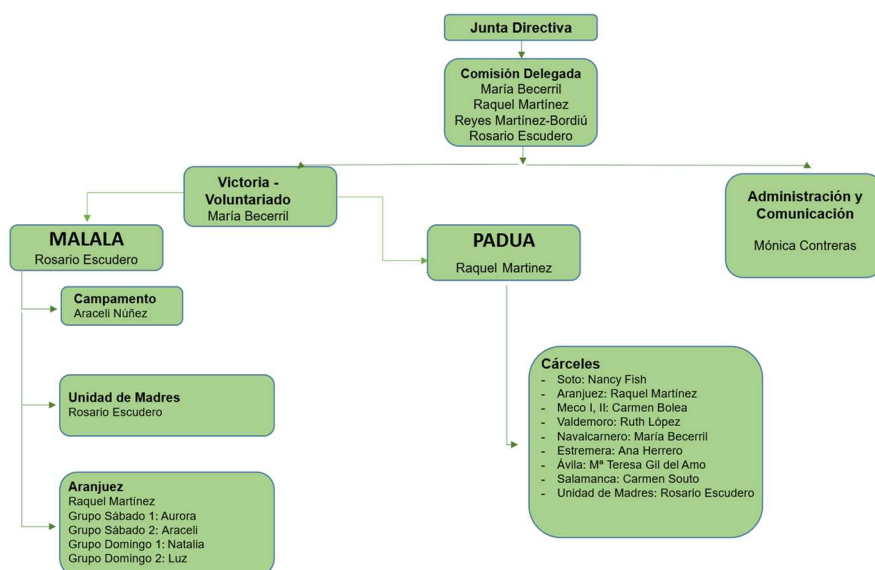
Junta Directiva

Comisión Delegada
María Becerril
Raquel Martínez
Reyes Martínez-Bordiú
Rosario Escudero

Victoria - Voluntariado
María Becerril

Administración y Comunicación

Mónica Contreras

MALALA
Rosario Escudero

PADUA
Raquel Martinez

Campamento
Araceli Núñez

Unidad de Madres
Rosario Escudero

Aranjuez
Raquel Martínez
Grupo Sábado 1: Aurora
Grupo Sábado 2: Araceli
Grupo Domingo 1: Natalia
Grupo Domingo 2: Luz

Cárceles
- Soto: Nancy Fish
- Aranjuez: Raquel Martínez
- Meco I, II: Carmen Bolea
- Valdemoro: Ruth López
- Navalcarnero: María Becerril
- Estremera: Ana Herrero
- Ávila: Mª Teresa Gil del Amo
- Salamanca: Carmen Souto
- Unidad de Madres: Rosario Escudero